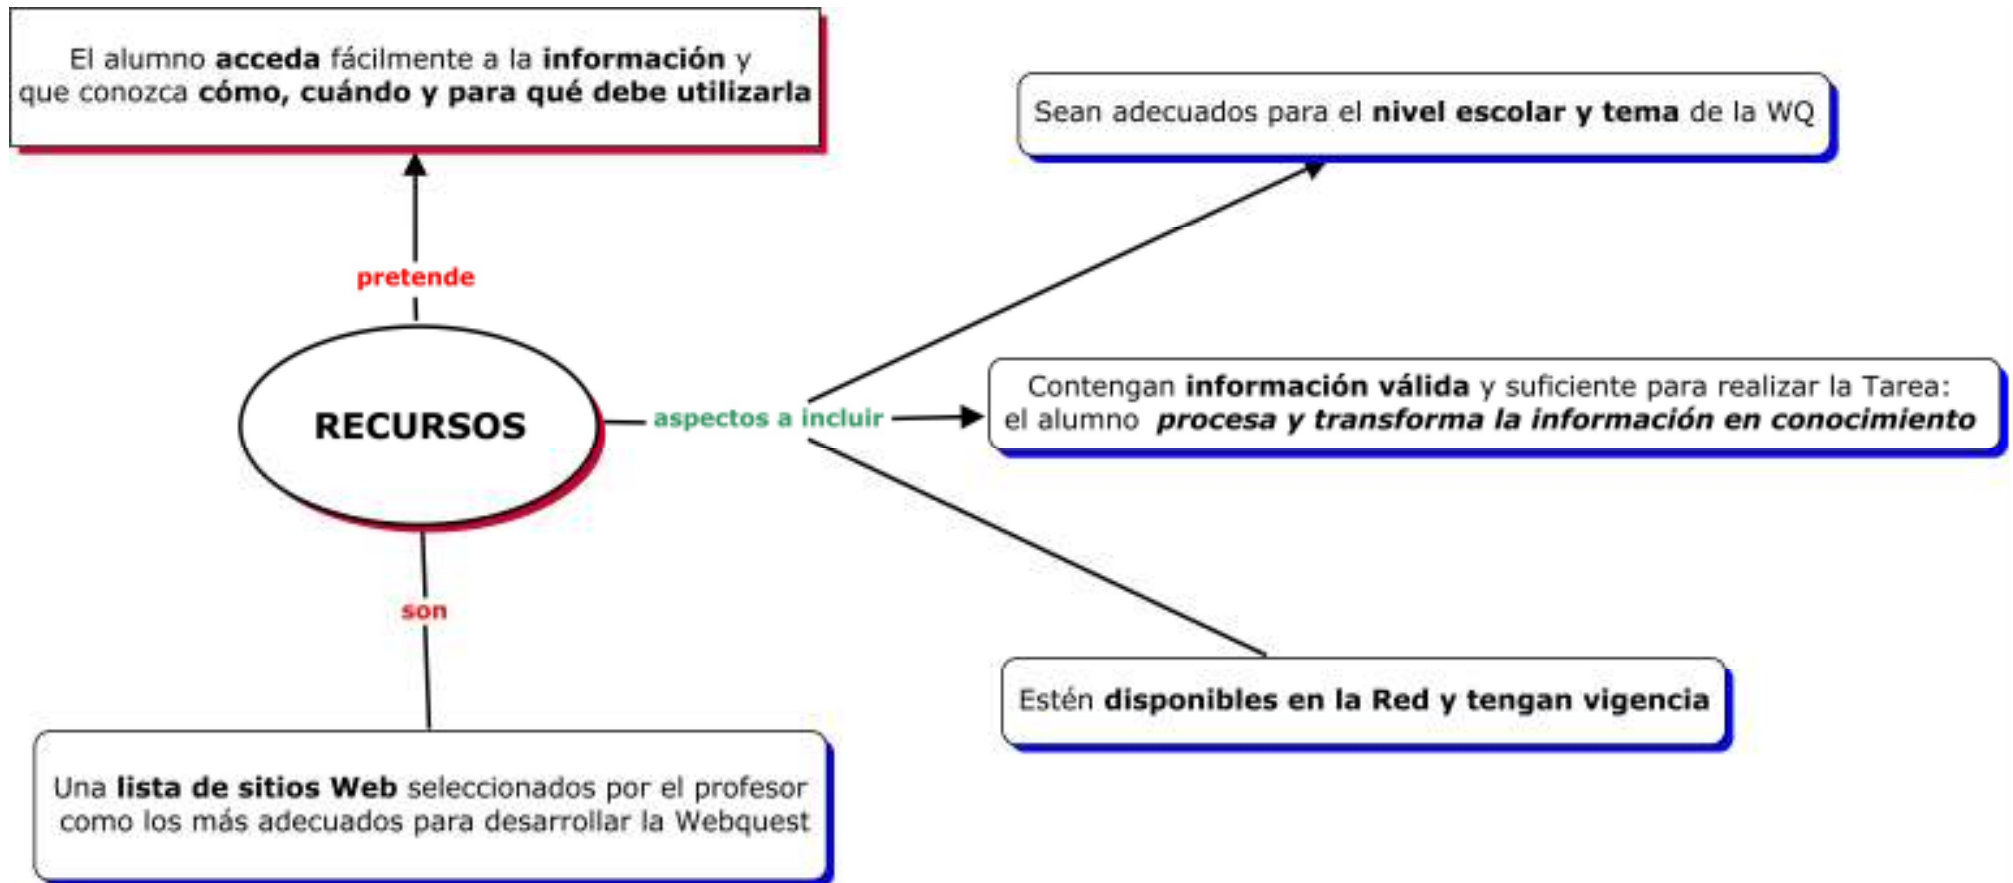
El alumno acceda fácilmente a la información y que conozca cómo, cuándo y para qué debe utilizarla

pretende

RECURSOS

aspectos a incluir

Sean adecuados para el nivel escolar y tema de la WQ

Contengan información válida y suficiente para realizar la Tarea: el alumno procesa y transforma la información en conocimiento

Estén disponibles en la Red y tengan vigencia

son

Una lista de sitios Web seleccionados por el profesor como los más adecuados para desarrollar la Webquest